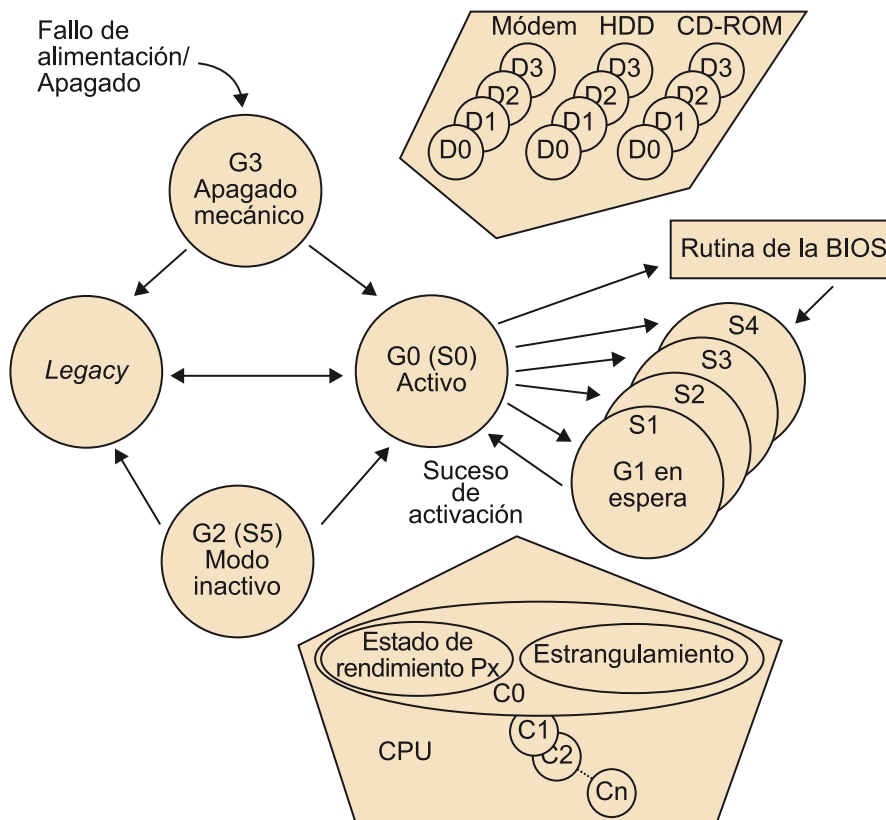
Fallo de alimentación/ Apagado

Módem HDD CD-ROM

D3 D2 D1 D0 D3 D2 D1 D0 D3 D2 D1 D0

G3 Apagado mecánico

Rutina de la BIOS

*Legacy*

G0 (S0) Activo

S4 S3 S2 S1 G1 en espera

Suceso de activación

G2 (S5) Modo inactivo

Estado de rendimiento Px

Estrangulamiento

C0

C1

C2

Cn

CPU